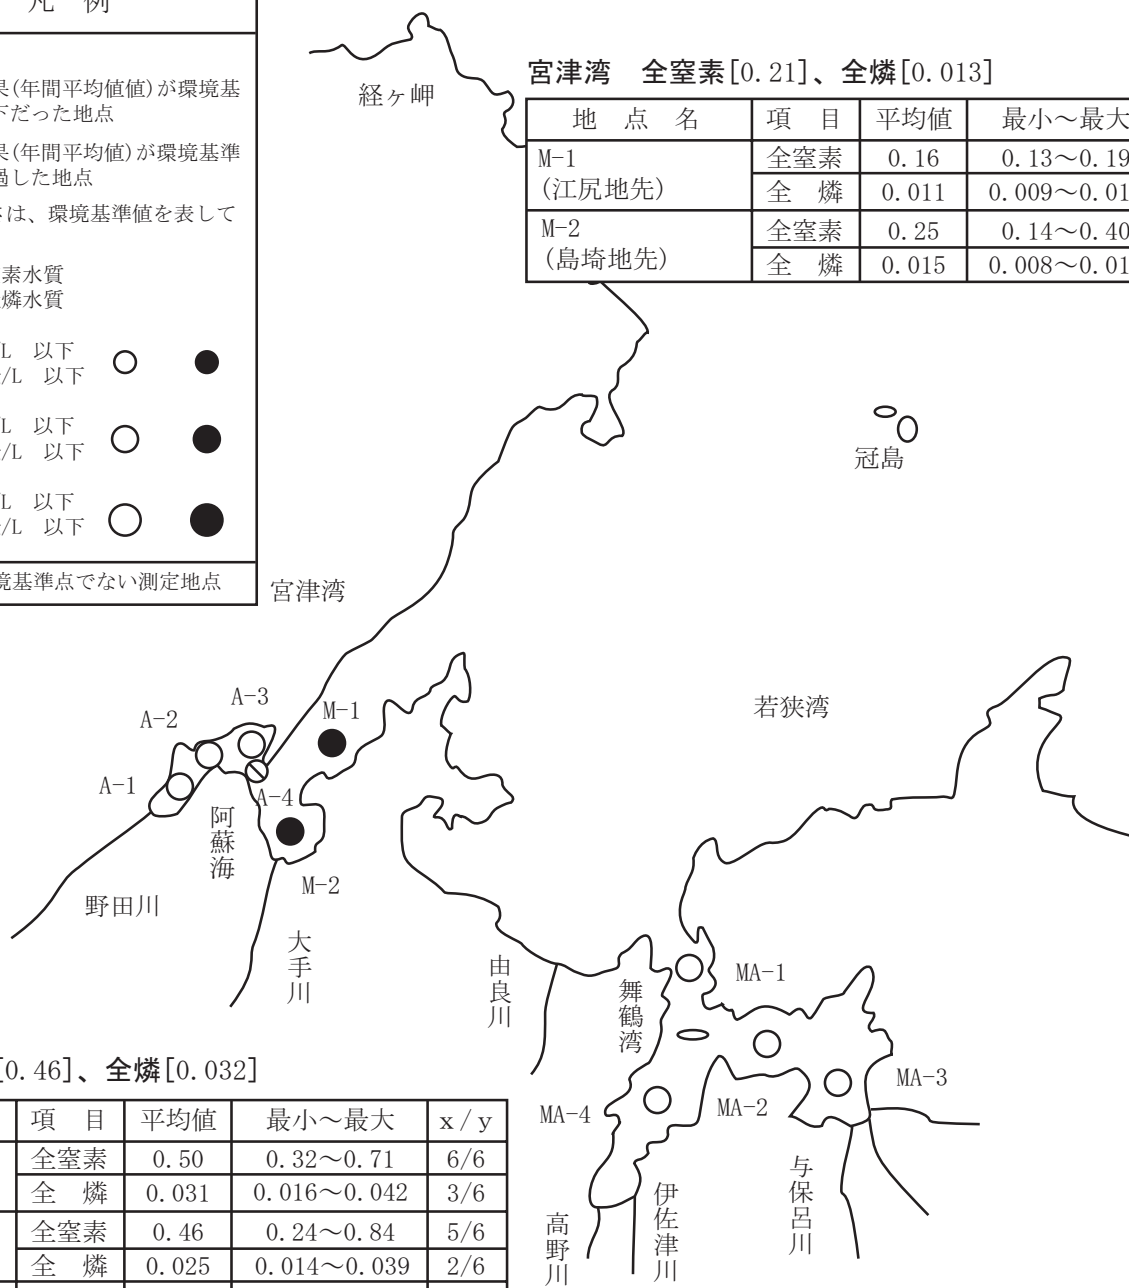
凡 例

果(年間平均値値)が環境基下だった地点

果(年間平均値)が環境基準過した地点

は、環境基準値を表して

素水質
燐水質

L 以下
/L 以下

L 以下
/L 以下

L 以下
/L 以下

境基準点でない測定地点

経ヶ岬

宮津湾 全窒素[0.21]、全燐[0.013]

| 地 点 名 | 項 目 | 平均値 | 最小～最大 |
|---|---|---|---|
| M-1 (江尻地先) | 全窒素 | 0.16 | 0.13～0.19 |
| | 全 燐 | 0.011 | 0.009～0.01 |
| M-2 (島埼地先) | 全窒素 | 0.25 | 0.14～0.40 |
| | 全 燐 | 0.015 | 0.008～0.01 |

冠島

宮津湾

若狭湾

A-3

A-2

M-1

A-1

A-4

阿蘇海

M-2

野田川

大手川

由良川

MA-1

舞鶴湾

MA-3

MA-4

MA-2

与保呂川

伊佐津川

高野川

[0.46]、全燐[0.032]

| 項 目 | 平均値 | 最小～最大 | x / y |
|---|---|---|---|
| 全窒素 | 0.50 | 0.32～0.71 | 6/6 |
| 全 燐 | 0.031 | 0.016～0.042 | 3/6 |
| 全窒素 | 0.46 | 0.24～0.84 | 5/6 |
| 全 燐 | 0.025 | 0.014～0.039 | 2/6 |